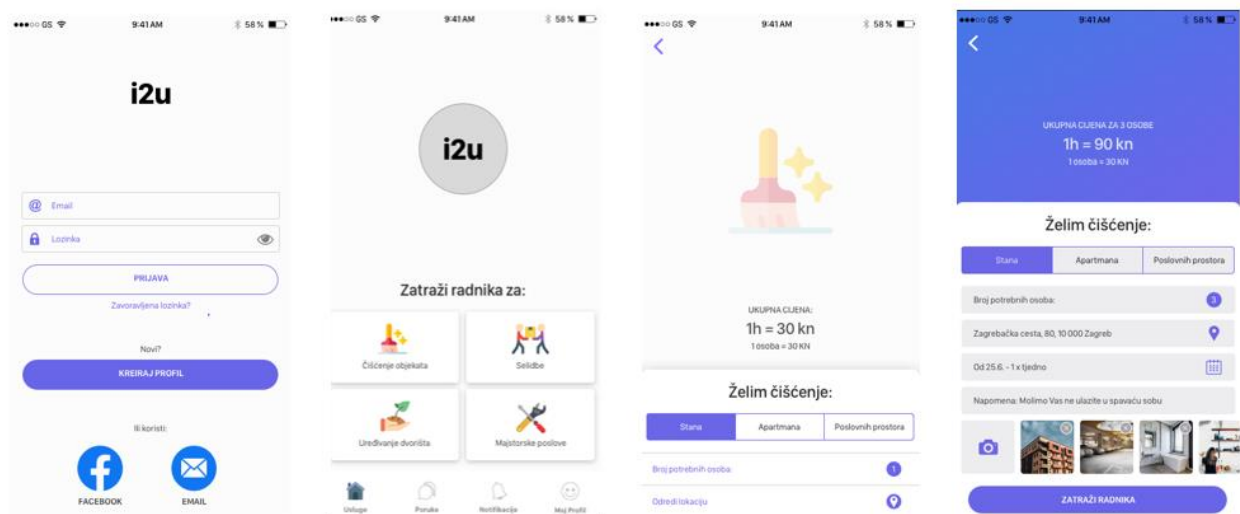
●●●○○ GS 9:41 AM 58 %

i2u

Email

Lozinka

PRIJAVA

Zaboravljena lozinka?

Novi?

KREIRAJ PROFIL

Ili koristi:

FACEBOOK

EMAIL

●●●○○ GS 9:41 AM 58 %

i2u

Zatraži radnika za:

Čišćenje objekata

Selidbe

Uređivanje dvorišta

Majstorske poslove

Usluge

Ponuke

Notifikacije

Moj Profil

●●●○○ GS 9:41 AM 58 %

UKUPNA CIJENA:

1h = 30 kn

1 osoba = 30 KN

Želim čišćenje:

Stana

Apartmana

Poslovnih prostora

Broj potrebnih osoba:

1

Odredi lokaciju

●●●○○ GS 9:41 AM 58 %

UKUPNA CIJENA ZA 3 OSOBE

1h = 90 kn

1 osoba = 30 KN

Želim čišćenje:

Stana

Apartmana

Poslovnih prostora

Broj potrebnih osoba:

3

Zagrebačka cesta, 80, 10 000 Zagreb

Od 25.6. - 1 x tjedno

Napomena: Molimo Vas ne ulazite u spavaću sobu

ZATRAŽI RADNIKA